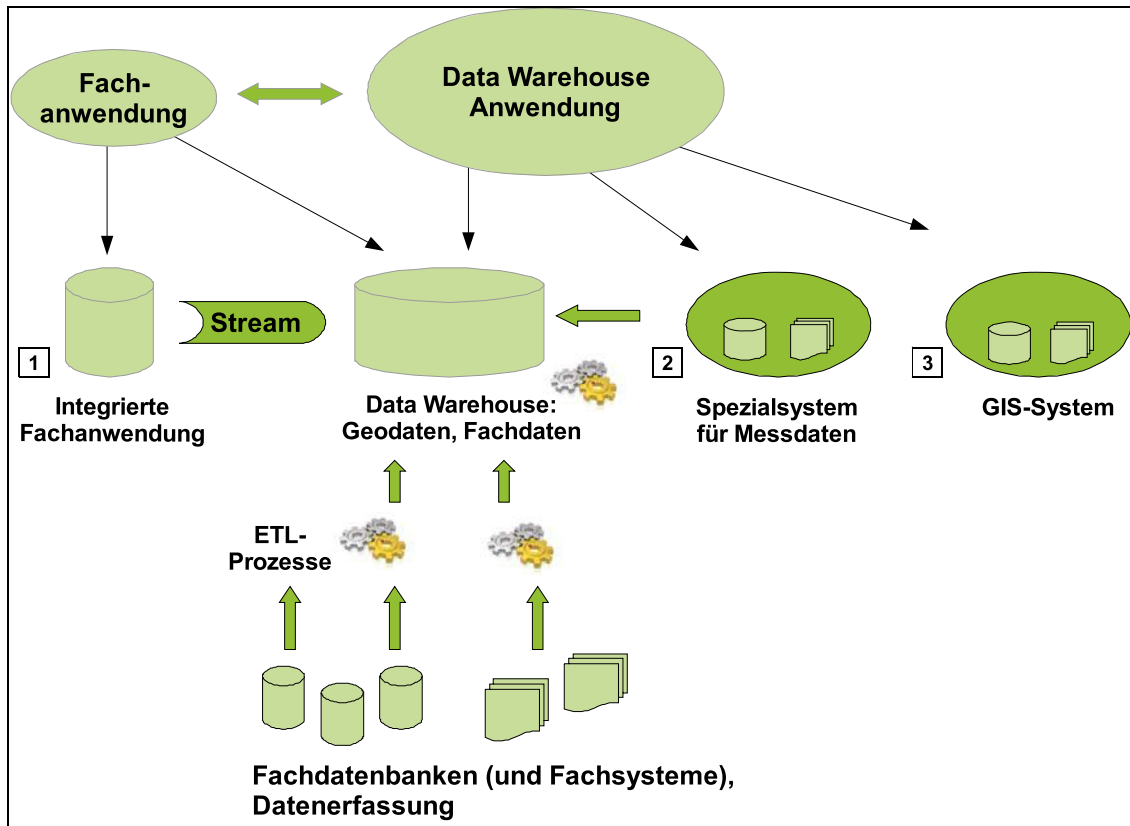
Fach-anwendung

Data Warehouse Anwendung

Stream

1

Integrierte Fachanwendung

Data Warehouse: Geodaten, Fachdaten

2

Spezialsystem für Messdaten

3

GIS-System

ETL-Prozesse

Fachdatenbanken (und Fachsysteme), Datenerfassung